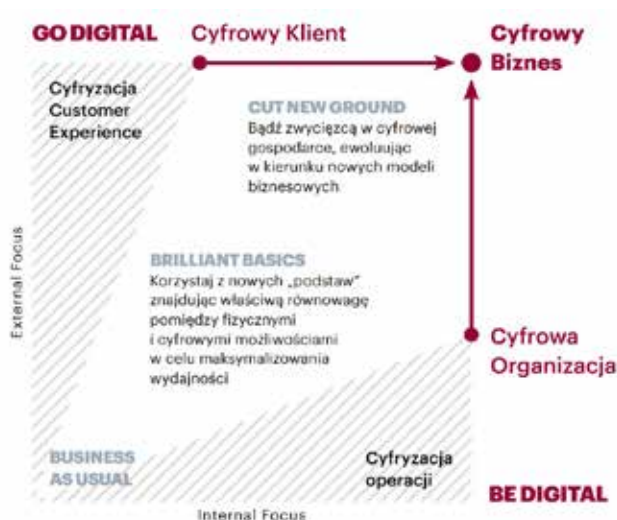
GO DIGITAL

Cyfrowy Klient

Cyfrowy Biznes

Cyfryzacja Customer Experience

CUT NEW GROUND
Bądź zwycięzcą w cyfrowej gospodarce, ewoluując w kierunku nowych modeli biznesowych

External Focus

BRILLIANT BASICS
Korzystaj z nowych „podstaw" znajdując właściwą równowagę pomiędzy fizycznymi i cyfrowymi możliwościami w celu maksymalizowania wydajności

Cyfrowa Organizacja

BUSINESS AS USUAL

Cyfryzacja operacji

BE DIGITAL

Internal Focus